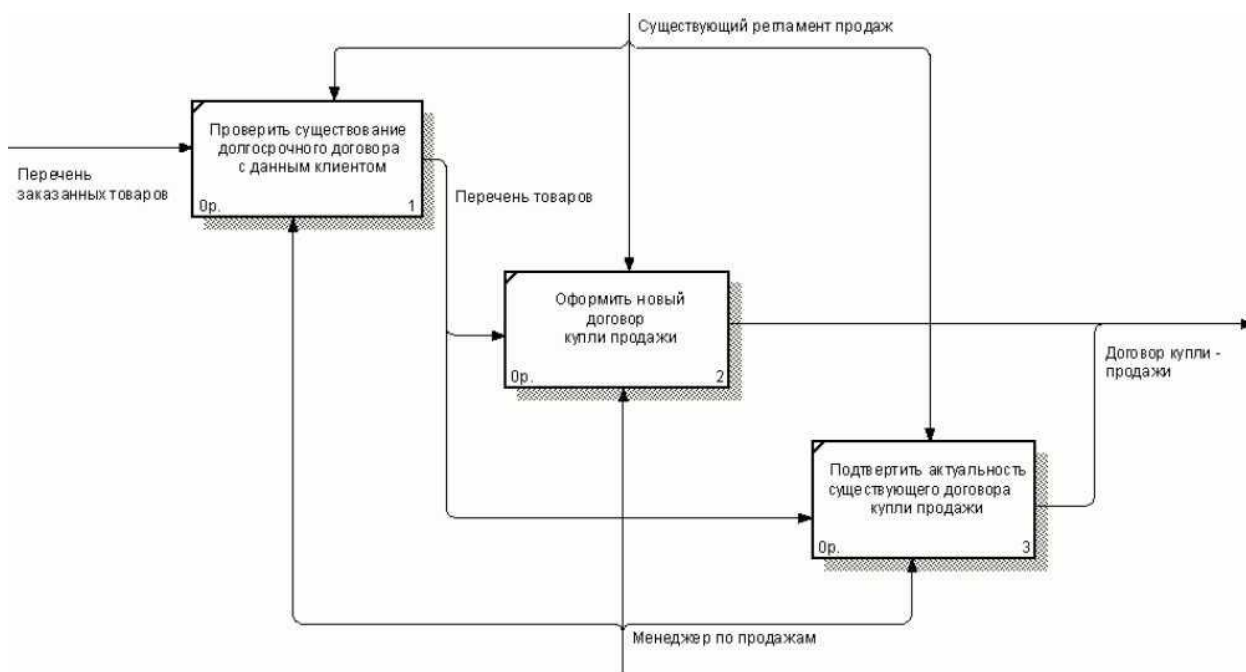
Существующий регламент продаж

Перечень заказанных товаров

Проверить существование долгосрочного договора с данным клиентом

0р.

1

Перечень товаров

Оформить новый договор купли продажи

0р.

2

Договор купли - продажи

Подтвертить актуальность существующего договора купли продажи

0р.

3

Менеджер по продажам